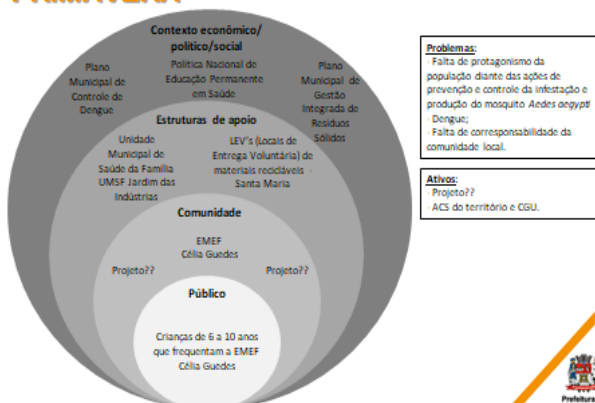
Contexto econômico/ político/social

Plano Municipal de Controle de Dengue

Política Nacional de Educação Permanente em Saúde

Plano Municipal de Gestão Integrada de Resíduos Sólidos

Estruturas de apoio

Unidade Municipal de Saúde da Família UMSF Jardim das Indústrias

LEV's (Locais de Entrega Voluntária) de materiais recicláveis - Santa Maria

Comunidade

EMEF Célia Guedes

Projeto??

Projeto??

Público

Crianças de 6 a 10 anos que frequentam a EMEF Célia Guedes

Problemas:
- Falta de protagonismo da população diante das ações de prevenção e controle da infestação e produção do mosquito *Aedes aegypti* - Dengue;
- Falta de corresponsabilidade da comunidade local.

Ativos:
- Projeto??
- ACS do território e CGU.

Prefeitura